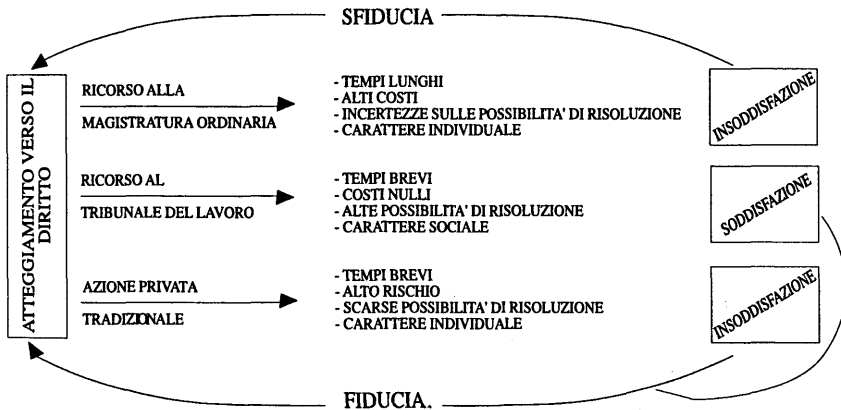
SFIDUCIA

ATTEGGIAMENTO VERSO IL DIRITTO

RICORSO ALLA
MAGISTRATURA ORDINARIA

- TEMPI LUNGHI
- ALTI COSTI
- INCERTEZZE SULLE POSSIBILITA' DI RISOLUZIONE
- CARATTERE INDIVIDUALE

INSODDISFAZIONE

RICORSO AL
TRIBUNALE DEL LAVORO

- TEMPI BREVI
- COSTI NULLI
- ALTE POSSIBILITA' DI RISOLUZIONE
- CARATTERE SOCIALE

SODDISFAZIONE

AZIONE PRIVATA
TRADIZIONALE

- TEMPI BREVI
- ALTO RISCHIO
- SCARSE POSSIBILITA' DI RISOLUZIONE
- CARATTERE INDIVIDUALE

INSODDISFAZIONE

FIDUCIA.